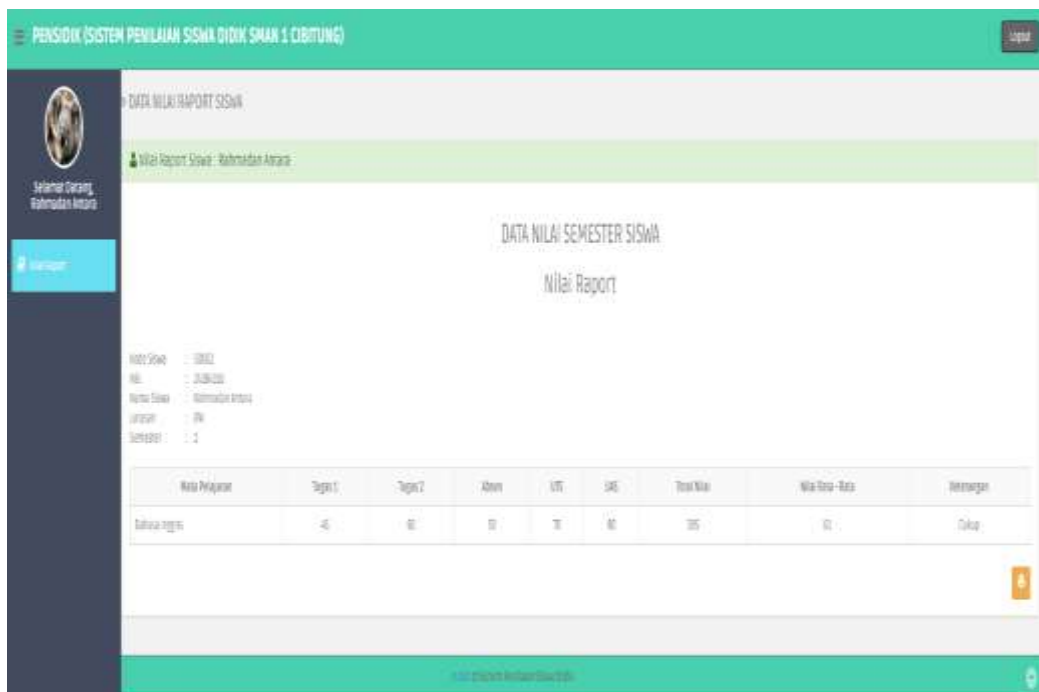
PENSIDIK (SISTEM PENILAIAN SISWA DIDIK SMAN 1 CIBITUNG)

Logout

Selamat Datang, Rahmadan Antara

Nilai Raport

DATA NILAI RAPORT SISWA

Nilai Raport Siswa : Rahmadan Antara

DATA NILAI SEMESTER SISWA

Nilai Raport

Kode Siswa : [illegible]
NIS : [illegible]
Nama Siswa : Rahmadan Antara
Jurusan : IPA
Semester : 1

| Mata Pelajaran | Tugas 1 | Tugas 2 | Absen | UTS | UAS | Total Nilai | Nilai Rata - Rata | Keterangan |
|---|---|---|---|---|---|---|---|---|
| Bahasa Inggris | 45 | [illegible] | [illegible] | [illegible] | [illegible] | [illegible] | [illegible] | Cukup |

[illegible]